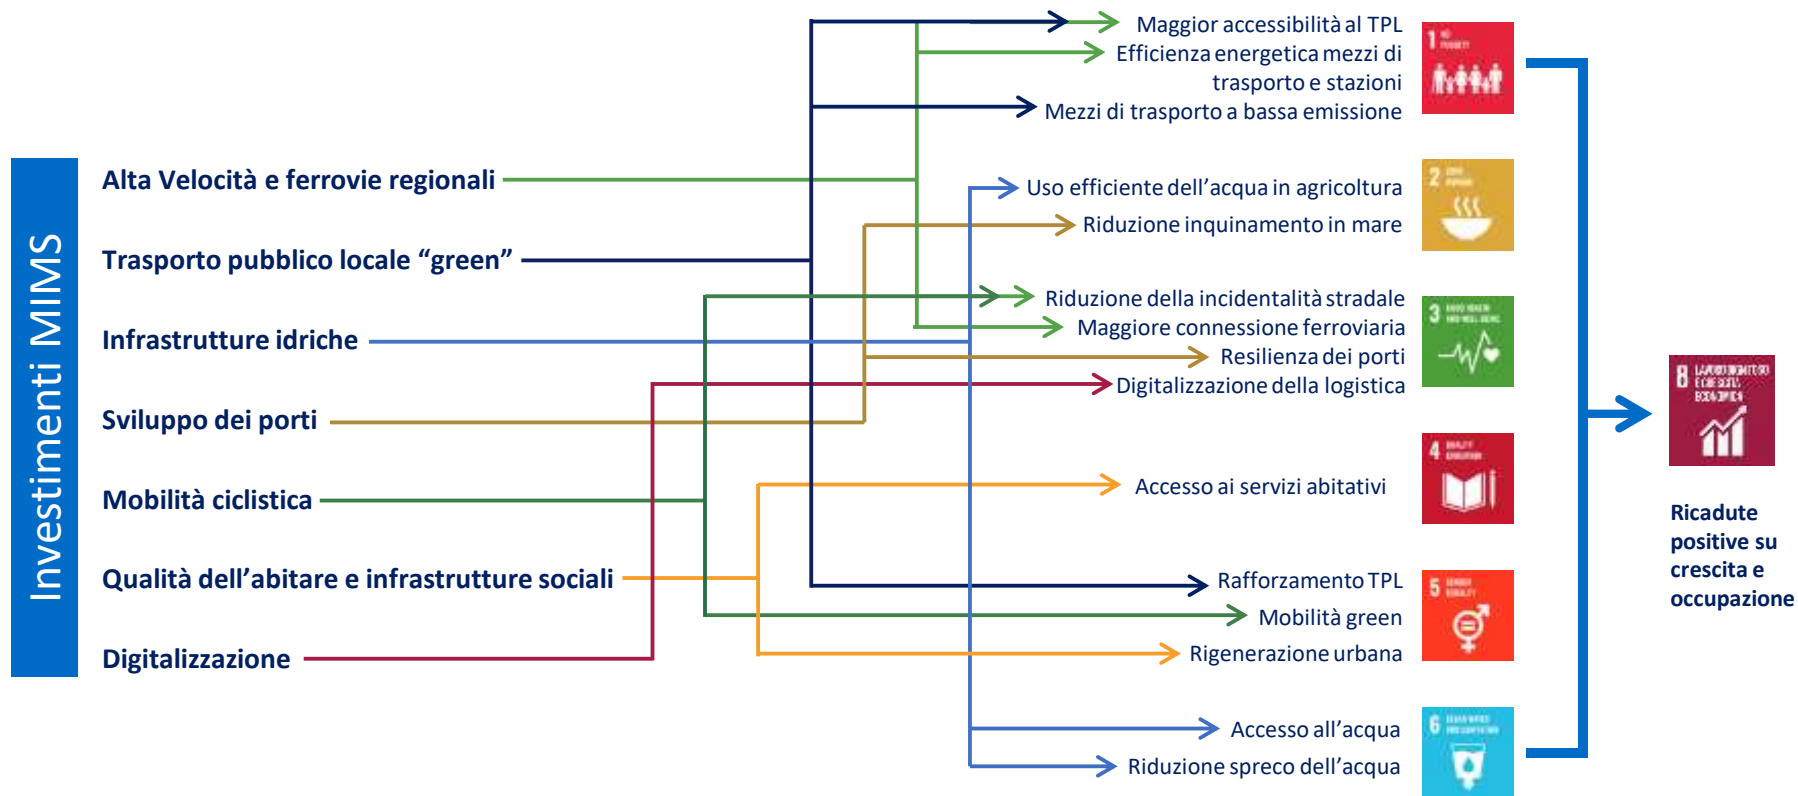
Investimenti MIMS

Alta Velocità e ferrovie regionali

Trasporto pubblico locale "green"

Infrastrutture idriche

Sviluppo dei porti

Mobilità ciclistica

Qualità dell'abitare e infrastrutture sociali

Digitalizzazione

Maggior accessibilità al TPL

Efficienza energetica mezzi di trasporto e stazioni

Mezzi di trasporto a bassa emissione

Uso efficiente dell'acqua in agricoltura

Riduzione inquinamento in mare

Riduzione della incidentalità stradale

Maggiore connessione ferroviaria

Resilienza dei porti

Digitalizzazione della logistica

Accesso ai servizi abitativi

Rafforzamento TPL

Mobilità green

Rigenerazione urbana

Accesso all'acqua

Riduzione spreco dell'acqua

1

2

3

4

5

6

8

Ricadute positive su crescita e occupazione